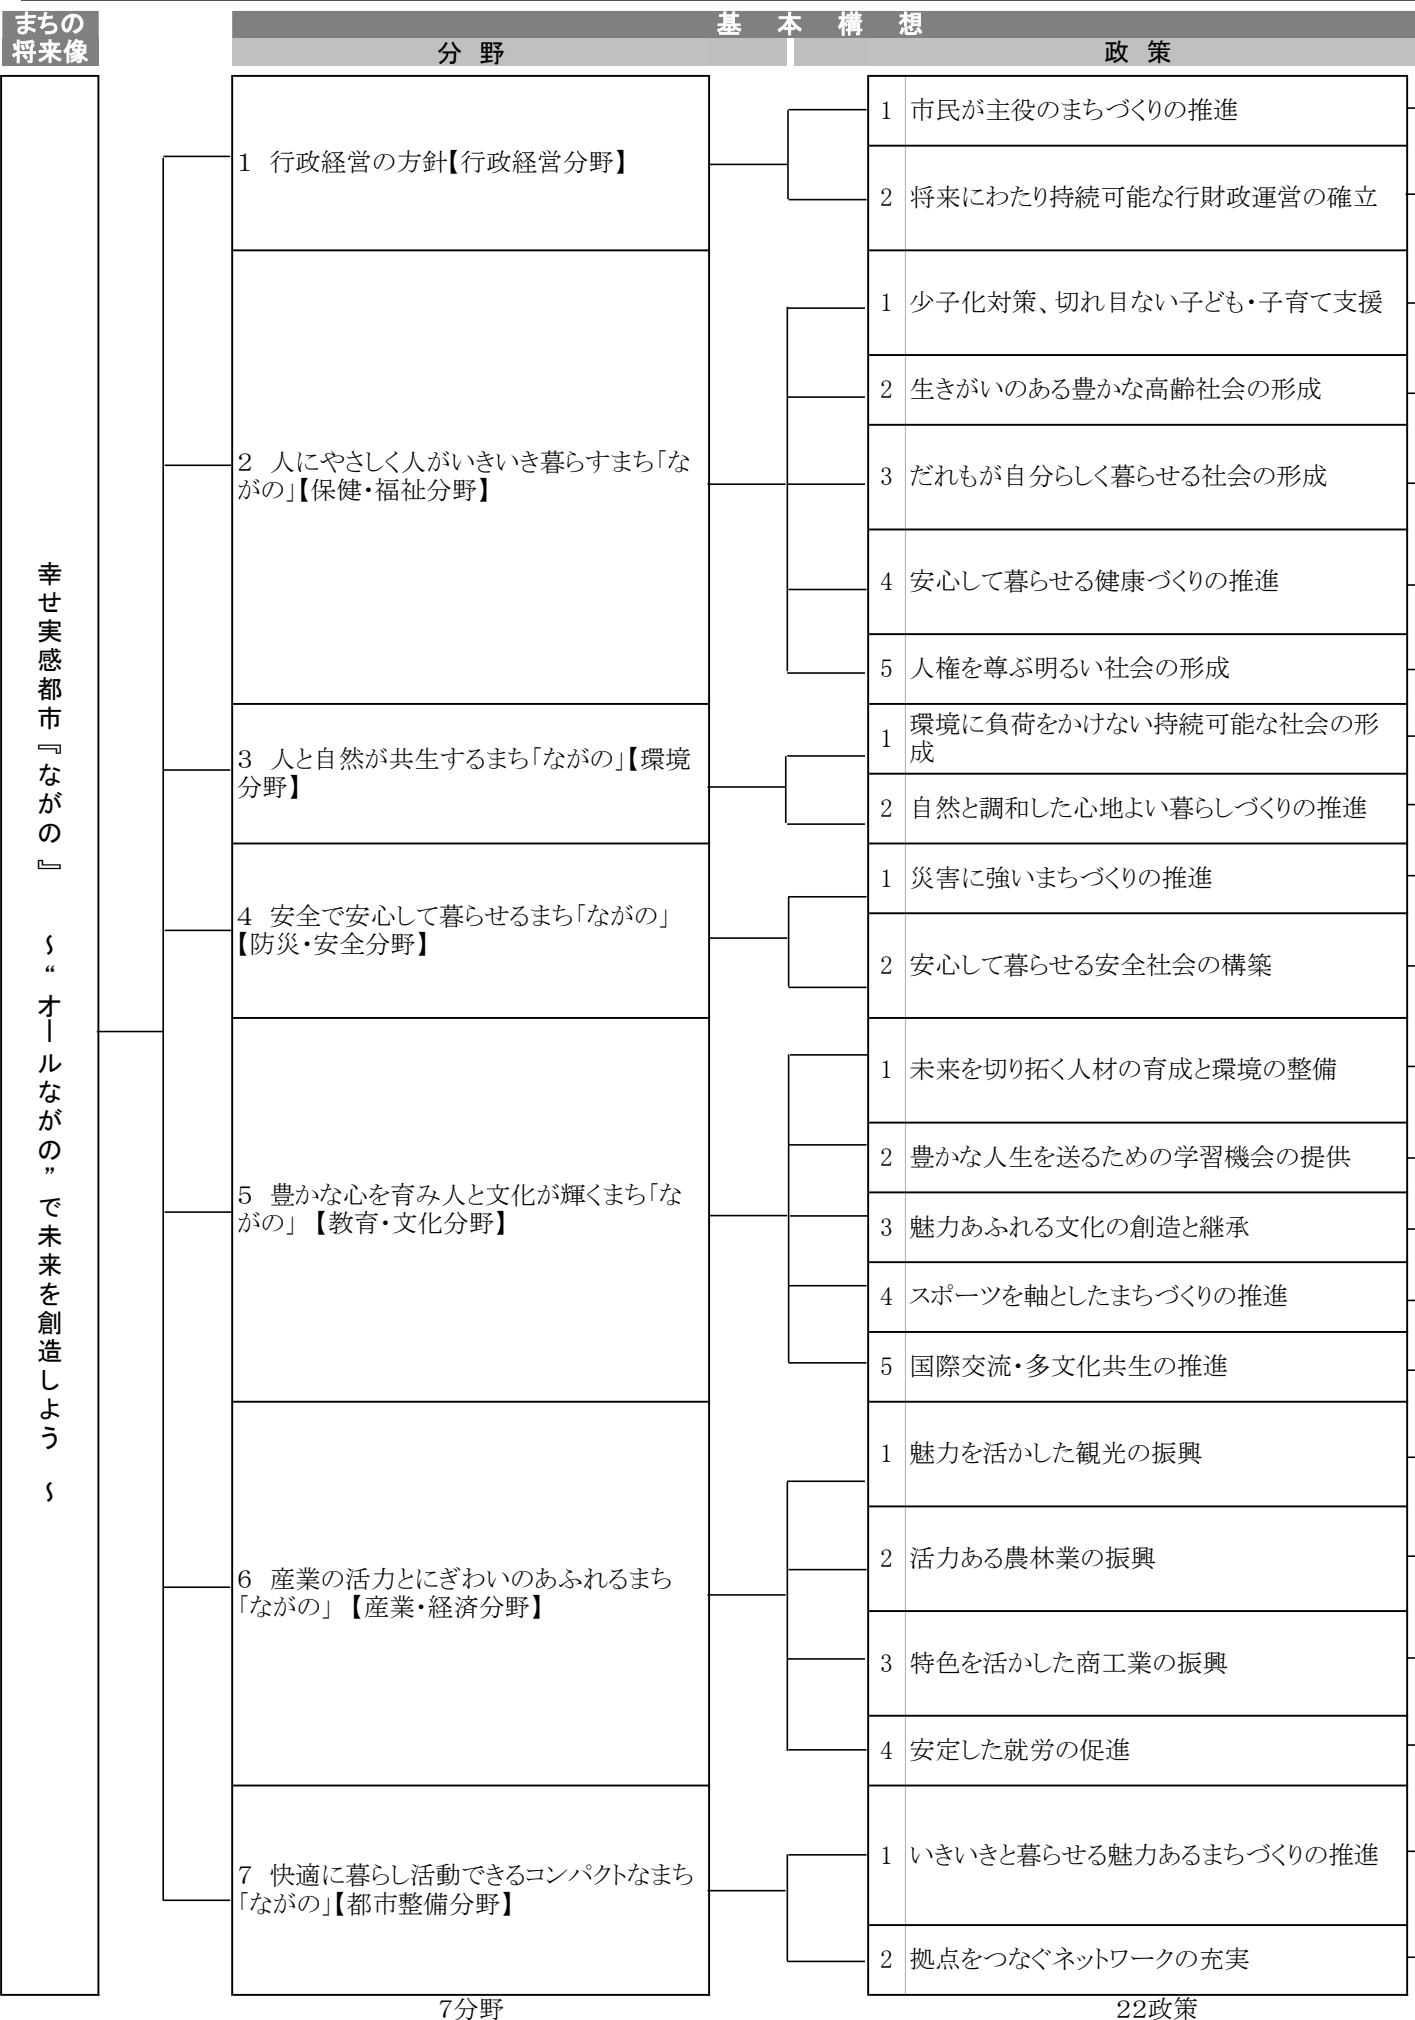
まちの将来像

基本構想

分野

政策

幸せ実感都市『ながの』 ～“オールながの”で未来を創造しよう～

1 行政経営の方針【行政経営分野】

1 市民が主役のまちづくりの推進

2 将来にわたり持続可能な行財政運営の確立

2 人にやさしく人がいきいき暮らすまち「ながの」【保健・福祉分野】

1 少子化対策、切れ目ない子ども・子育て支援

2 生きがいのある豊かな高齢社会の形成

3 だれもが自分らしく暮らせる社会の形成

4 安心して暮らせる健康づくりの推進

5 人権を尊ぶ明るい社会の形成

3 人と自然が共生するまち「ながの」【環境分野】

1 環境に負荷をかけない持続可能な社会の形成

2 自然と調和した心地よい暮らしづくりの推進

4 安全で安心して暮らせるまち「ながの」【防災・安全分野】

1 災害に強いまちづくりの推進

2 安心して暮らせる安全社会の構築

5 豊かな心を育み人と文化が輝くまち「ながの」【教育・文化分野】

1 未来を切り拓く人材の育成と環境の整備

2 豊かな人生を送るための学習機会の提供

3 魅力あふれる文化の創造と継承

4 スポーツを軸としたまちづくりの推進

5 国際交流・多文化共生の推進

6 産業の活力とにぎわいのあふれるまち「ながの」【産業・経済分野】

1 魅力を活かした観光の振興

2 活力ある農林業の振興

3 特色を活かした商工業の振興

4 安定した就労の促進

7 快適に暮らし活動できるコンパクトなまち「ながの」【都市整備分野】

1 いきいきと暮らせる魅力あるまちづくりの推進

2 拠点をつなぐネットワークの充実

7分野

22政策